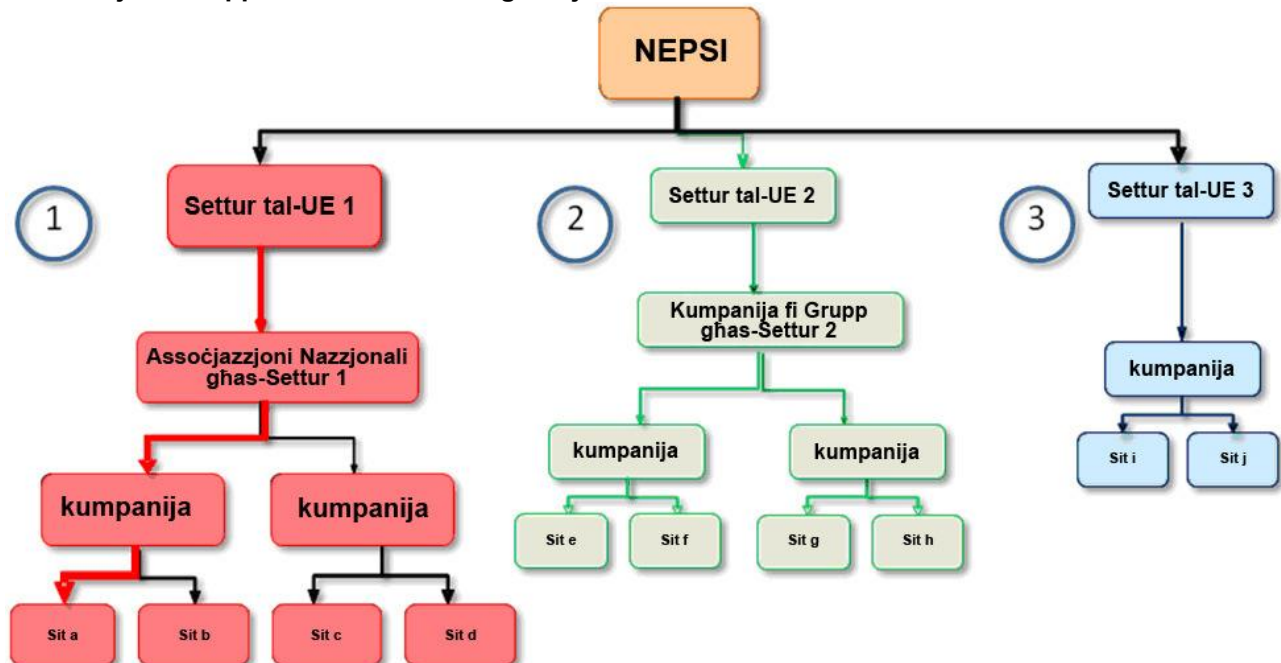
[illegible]

NEPSI

1

Settur tal-UE 1

Assoċjazzjoni Nazzjonali għas-Settur 1

kumpanija

kumpanija

Sit a

Sit b

Sit c

Sit d

2

Settur tal-UE 2

Kumpanija fi Grupp għas-Settur 2

kumpanija

kumpanija

Sit e

Sit f

Sit g

Sit h

3

Settur tal-UE 3

kumpanija

Sit i

Sit j